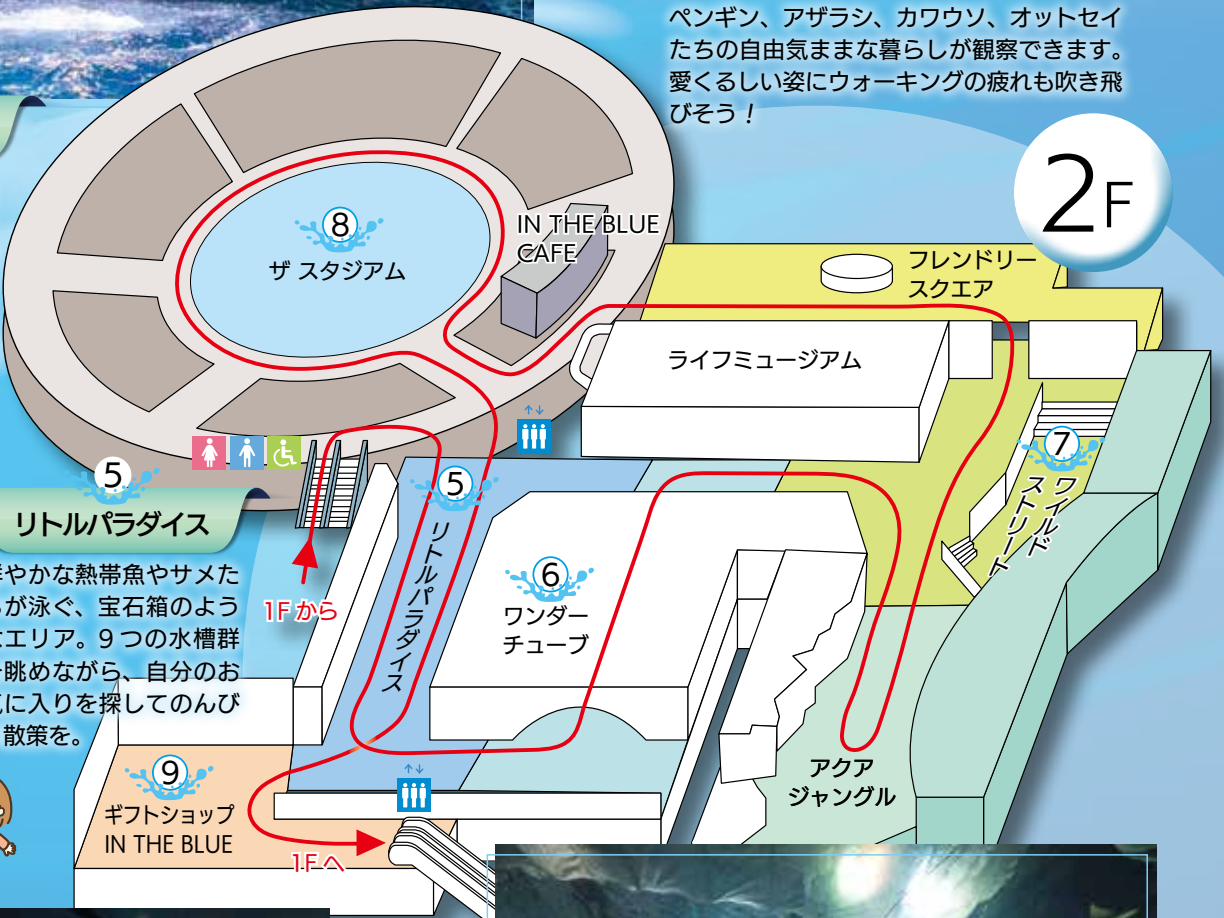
ペンギン、アザラシ、カワウソ、オットセイたちの自由気ままな暮らしが観察できます。愛くるしい姿にウォーキングの疲れも吹き飛びそう！

2F

8
ザ スタジアム

IN THE BLUE CAFE

フレンドリースクエア

ライフミュージアム

5
リトルパラダイス

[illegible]やかな熱帯魚やサメメ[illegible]が泳ぐ、宝石箱のよう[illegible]エリア。９つの水槽群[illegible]眺めながら、自分のお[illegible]に入りを探してのんび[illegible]散策を。

1F から

5
リトルパラダイス

6
ワンダーチューブ

7
ワイルドストリート

アクアジャングル

9
ギフトショップ IN THE BLUE

1F へ